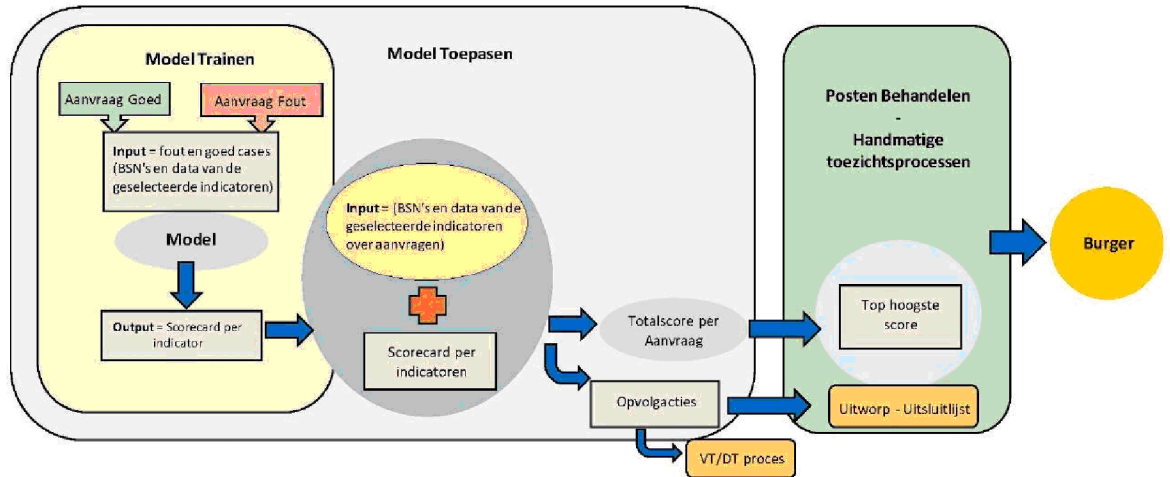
Model Trainen

Model Toepasen

Aanvraag Goed

Aanvraag Fout

Input = fout en goed cases (BSN's en data van de geselecteerde indicatoren)

Model

Output = Scorecard per indicator

Input = (BSN's en data van de geselecteerde indicatoren over aanvragen)

Scorecard per indicatoren

Totalscore per Aanvraag

Opvolgacties

VT/DT proces

Posten Behandelen
-
Handmatige toezichtsprocessen

Top hoogste score

Uitworp - Uitsluitlijst

Burger